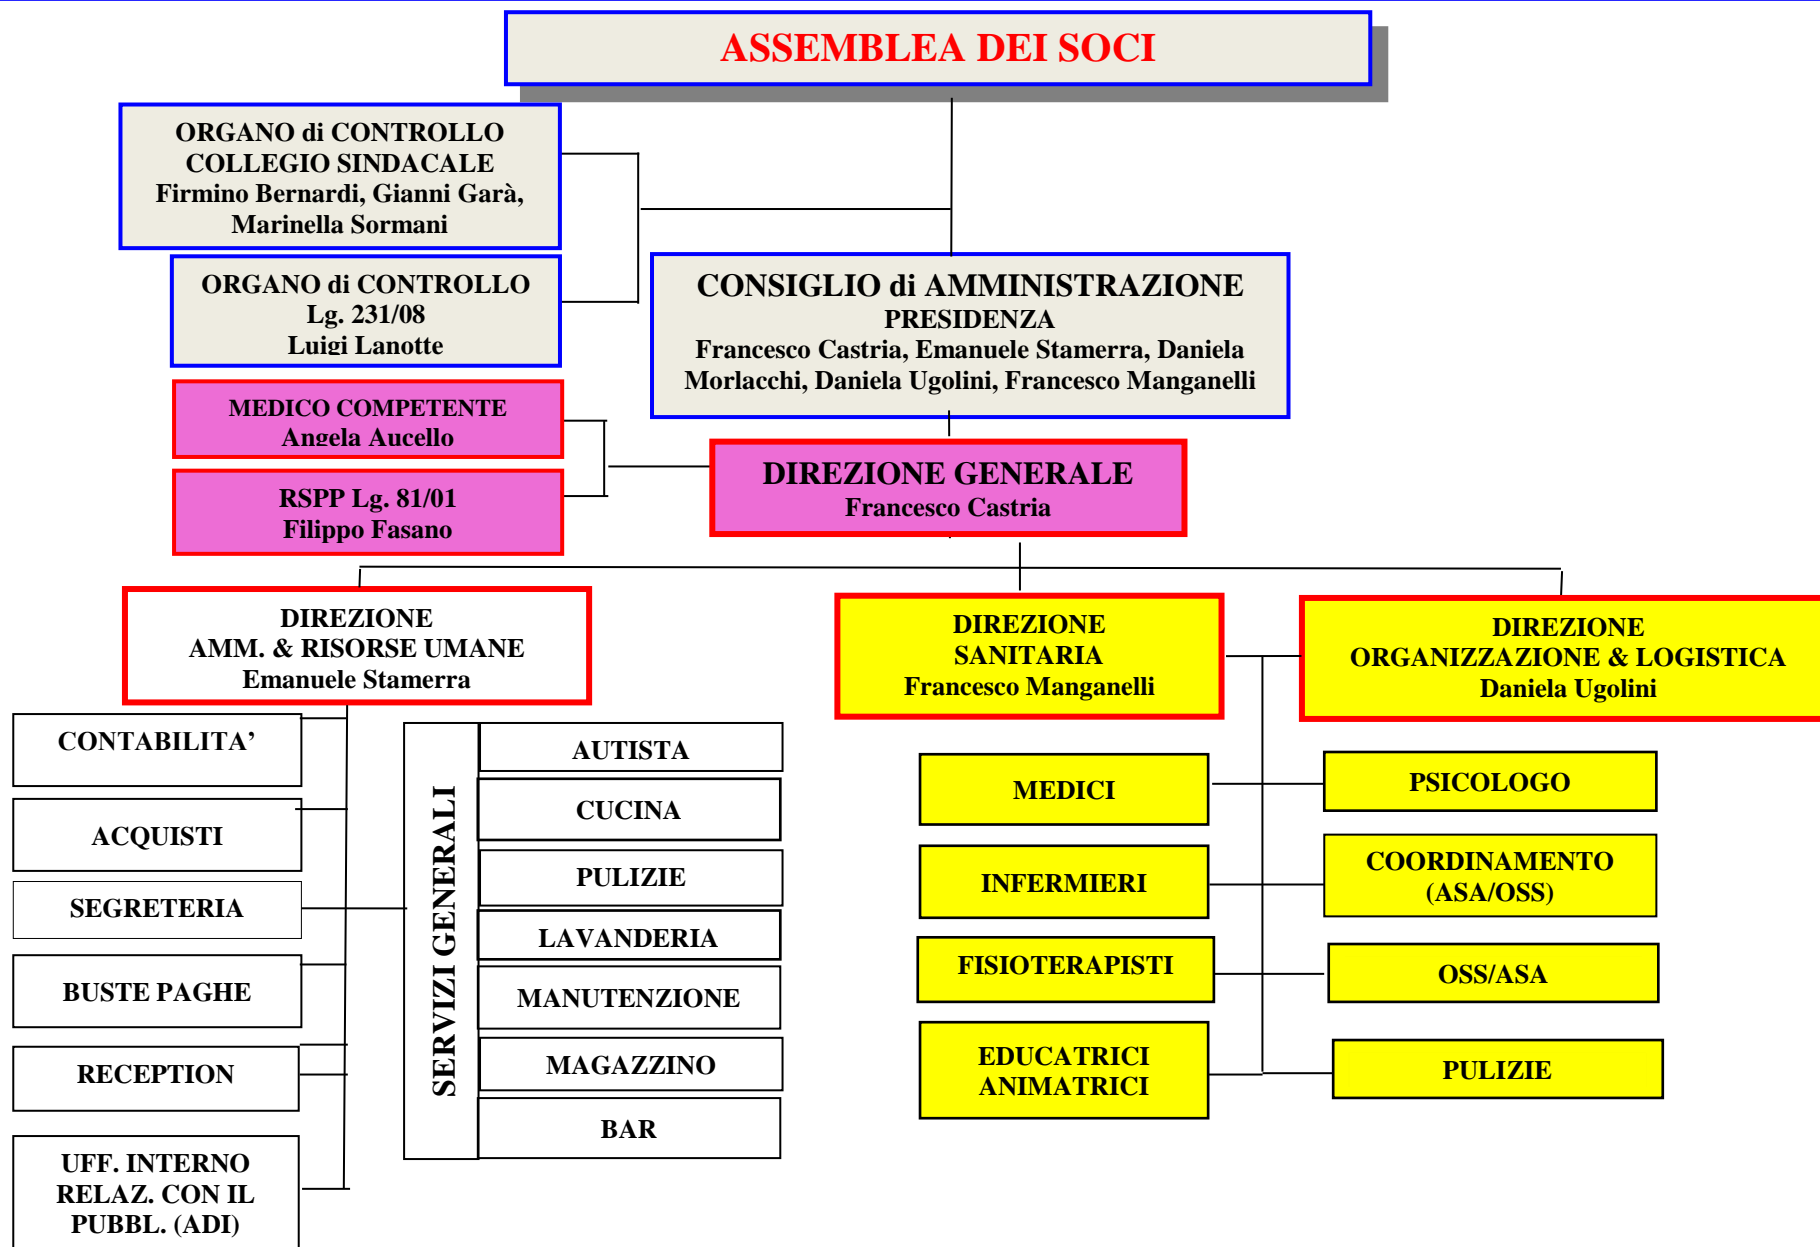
ASSEMBLEA DEI SOCI

ORGANO di CONTROLLO
COLLEGIO SINDACALE
Firmino Bernardi, Gianni Garà, Marinella Sormani

ORGANO di CONTROLLO
Lg. 231/08
Luigi Lanotte

CONSIGLIO di AMMINISTRAZIONE
PRESIDENZA
Francesco Castria, Emanuele Stamerra, Daniela Morlacchi, Daniela Ugolini, Francesco Manganelli

MEDICO COMPETENTE
Angela Aucello

RSPP Lg. 81/01
Filippo Fasano

DIREZIONE GENERALE
Francesco Castria

DIREZIONE
AMM. & RISORSE UMANE
Emanuele Stamerra

DIREZIONE
SANITARIA
Francesco Manganelli

DIREZIONE
ORGANIZZAZIONE & LOGISTICA
Daniela Ugolini

CONTABILITA'

ACQUISTI

SEGRETERIA

BUSTE PAGHE

RECEPTION

UFF. INTERNO RELAZ. CON IL PUBBL. (ADI)

SERVIZI GENERALI

AUTISTA

CUCINA

PULIZIE

LAVANDERIA

MANUTENZIONE

MAGAZZINO

BAR

MEDICI

INFERMIERI

FISIOTERAPISTI

EDUCATRICI
ANIMATRICI

PSICOLOGO

COORDINAMENTO
(ASA/OSS)

OSS/ASA

PULIZIE